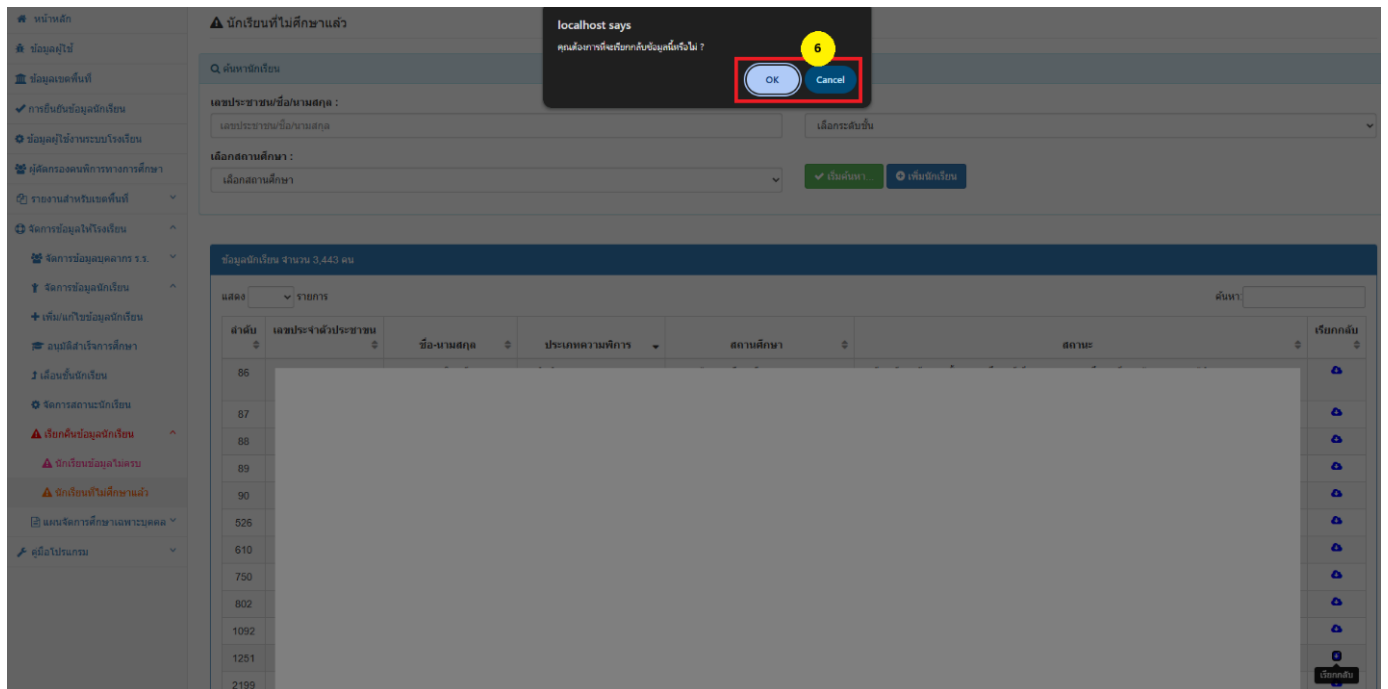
หน้าหลัก
ข้อมูลผู้ใช้
ข้อมูลเขตพื้นที่
การยืนยันข้อมูลนักเรียน
ข้อมูลผู้ใช้งานระบบโรงเรียน
ผู้คัดกรองคนพิการทางการศึกษา
รายงานสำหรับเขตพื้นที่
จัดการข้อมูลให้โรงเรียน
จัดการข้อมูลบุคลากร ร.ร.
จัดการข้อมูลนักเรียน
เพิ่ม/แก้ไขข้อมูลนักเรียน
อนุมัติสำเร็จการศึกษา
เลื่อนชั้นนักเรียน
จัดการสถานะนักเรียน
เรียกคืนข้อมูลนักเรียน
นักเรียนข้อมูลไม่ครบ
นักเรียนที่ไม่ศึกษาแล้ว
แผนจัดการศึกษาเฉพาะบุคคล
คู่มือโปรแกรม

นักเรียนที่ไม่ศึกษาแล้ว

localhost says
คุณต้องการที่จะเรียกกลับข้อมูลนี้หรือไม่ ?
6
OK Cancel

ค้นหานักเรียน
เลขประชาชน/ชื่อ/นามสกุล :
เลขประชาชน/ชื่อ/นามสกุล
เลือกระดับชั้น
เลือกสถานศึกษา :
เลือกสถานศึกษา
เริ่มค้นหา...
เพิ่มนักเรียน

ข้อมูลนักเรียน จำนวน 3,443 คน
แสดง รายการ
ค้นหา

| ลำดับ | เลขประจำตัวประชาชน | ชื่อ-นามสกุล | ประเภทความพิการ | สถานศึกษา | สถานะ | เรียกกลับ |
|---|---|---|---|---|---|---|
| 86 | | | | | | |
| 87 | | | | | | |
| 88 | | | | | | |
| 89 | | | | | | |
| 90 | | | | | | |
| 526 | | | | | | |
| 610 | | | | | | |
| 750 | | | | | | |
| 802 | | | | | | |
| 1092 | | | | | | |
| 1251 | | | | | | |
| 2199 | | | | | | |

เรียกกลับ